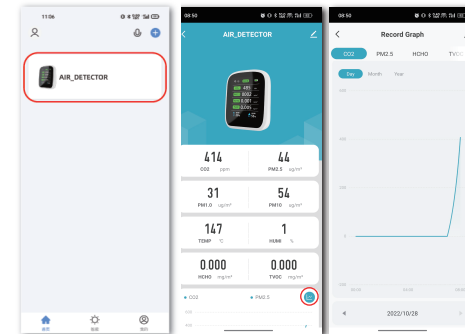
11:06

AIR_DETECTOR

首页

06:50

AIR_DETECTOR

414
CO2 ppm

44
PM2.5 ug/m³

31
PM1.0 ug/m³

54
PM10 ug/m³

147
TEMP ℃

1
HUMI %

0.000
HCHO mg/m³

0.000
TVOC mg/m³

CO2
PM2.5

06:50

Record Graph

CO2
PM2.5
HCHO
TVOC

Day
Month
Year

2022/10/28